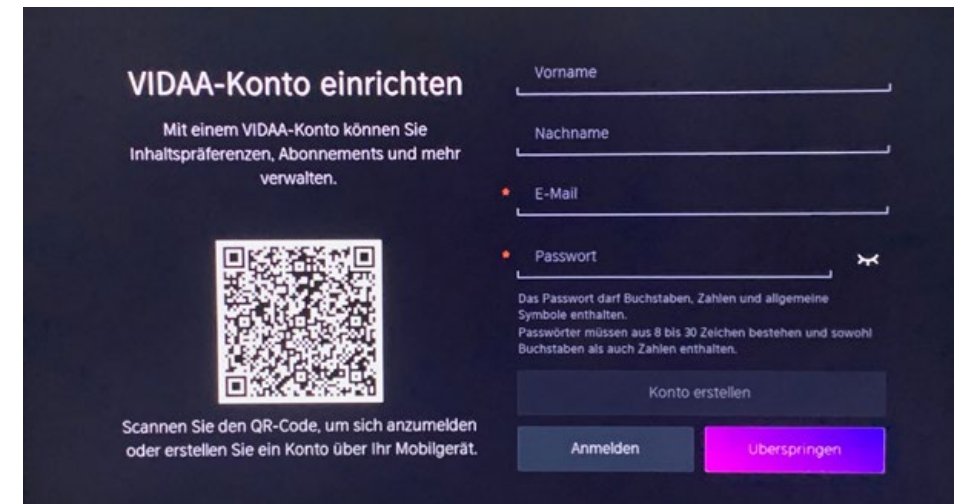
VIDAA-Konto einrichten

Mit einem VIDAA-Konto können Sie Inhaltspräferenzen, Abonnements und mehr verwalten.

Scannen Sie den QR-Code, um sich anzumelden oder erstellen Sie ein Konto über Ihr Mobilgerät.

Vorname

Nachname

* E-Mail

* Passwort

Das Passwort darf Buchstaben, Zahlen und allgemeine Symbole enthalten.
Passwörter müssen aus 8 bis 30 Zeichen bestehen und sowohl Buchstaben als auch Zahlen enthalten.

Konto erstellen

Anmelden

Überspringen